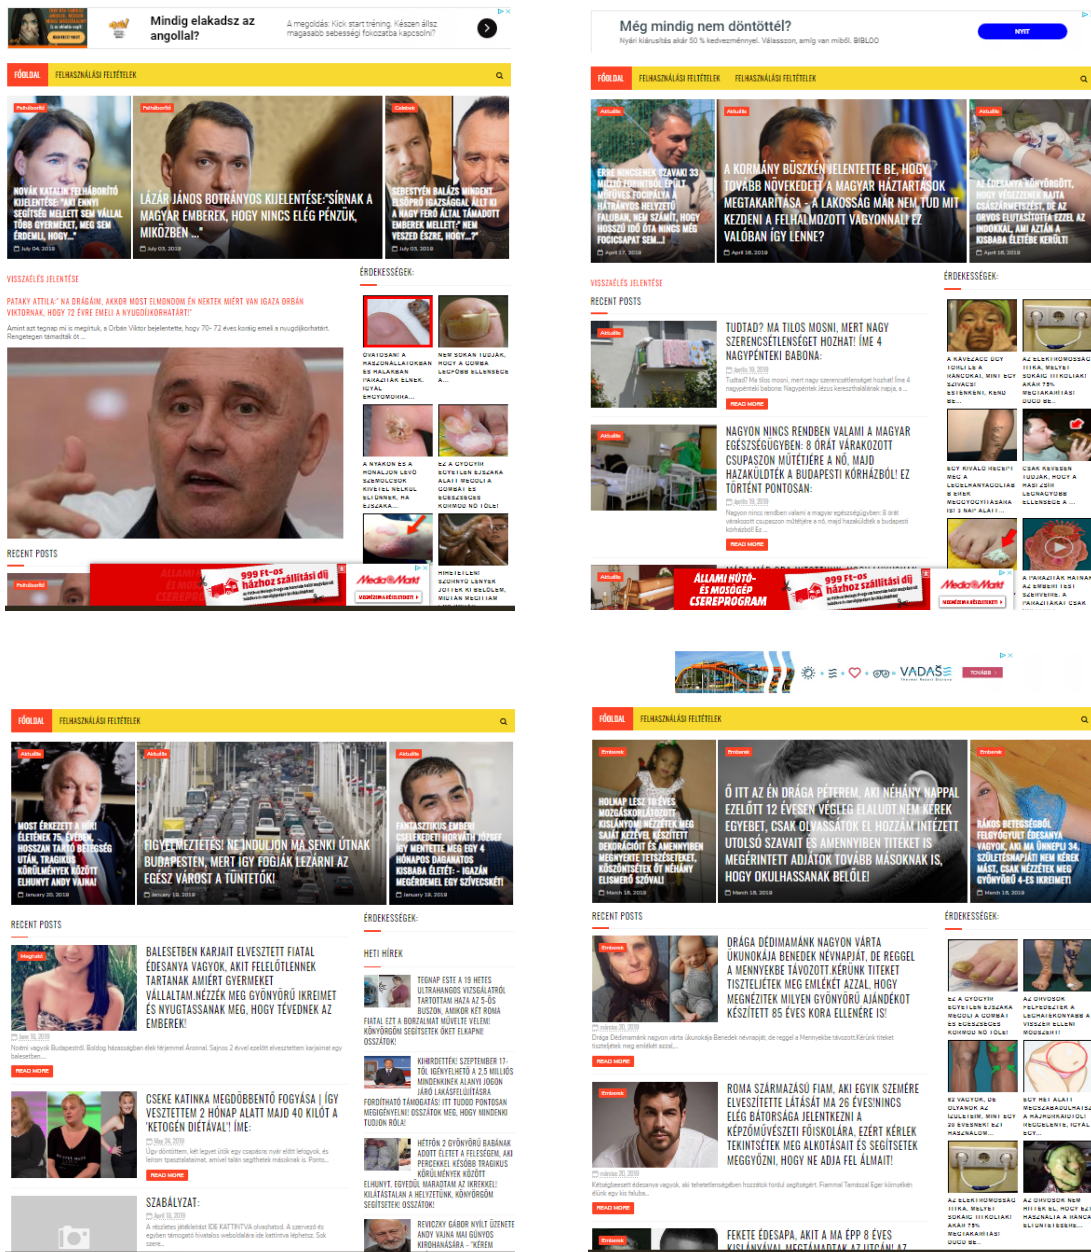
Mindig elakadsz az angollal?

A megoldás: Kick start tréning. Készen állsz magasabb sebességi fokozatba kapcsolni?

FŐOLDAL FELHASZNÁLÁSI FELTÉTELEK

Politikai
NOVÁK KATALIN FELHÁBORÍTÓ KIJELENTÉSE: "AKI ENNYI SEGÍTSÉG MELLETT SEM VÁLLAL TÖBB GYERMEKET, MEG SEM ÉRDEMLI, HOGY..."
July 04, 2018

Politikai
LÁZÁR JÁNOS BOTRÁNYOS KIJELENTÉSE: "SÍRNAK A MAGYAR EMBEREK, HOGY NINCS ELÉG PÉNZÜK, MIKÖZBEN..."
July 03, 2018

Celebek
SEBESTYÉN BALÁZS MINDENT ELSÖPRŐ IGAZSÁGGAL ÁLLT KI A NAGY FERÓ ÁLTAL TÁMADOTT EMBEREK MELLETT: "NEM VESZED ÉSZRE, HOGY...?"
July 05, 2018

VISSZAÉLÉS JELENTÉSE

PATAKY ATTILA: "NA DRÁGÁIM, AKKOR MOST ELMONDOM ÉN NEKTEK MIÉRT VAN IGAZA ORBÁN VIKTORNAK, HOGY 72 ÉVRE EMELI A NYUGDÍJKORHATÁRT!"

Amint azt tegnap mi is megírtuk, a Orbán Viktor bejelentette, hogy 70- 72 éves korig emeli a nyugdíjkorhatárt. Rengetegen támadták őt ...

ÉRDEKESSÉGEK:

RECENT POSTS

999 Ft-os házhoz szállítási díj
MediaMarkt

Még mindig nem döntöttél?
Nyári kiárusítás akár 50 % kedvezménnyel. Válasszon, amíg van miből. BIBLOO
NYIT

FŐOLDAL FELHASZNÁLÁSI FELTÉTELEK FELHASZNÁLÁSI FELTÉTELEK

Aktuális
ERRE NINCSENEK SZAVAK! 33 MILLIÓ FORINTBÓL ÉPÜLT MŰFÜVES FOCIPÁLYA A HÁTRÁNYOS HELYZETŰ FALUBAN, NEM SZÁMÍT, HOGY HOSSZÚ IDŐ ÓTA NINCS MÉG FOCICSAPAT SEM...!
April 17, 2018

Aktuális
A KORMÁNY BÜSZKÉN JELENTETTE BE, HOGY TOVÁBB NÖVEKEDETT A MAGYAR HÁZTARTÁSOK MEGTAKARÍTÁSA - A LAKOSSÁG MÁR NEM TUD MIT KEZDENI A FELHALMOZOTT VAGYONNAL! EZ VALÓBAN ÍGY LENNE?
April 18, 2018

Aktuális
AZ EDESANYA KÖNYÖRGÖTT, HOGY VÉGEZZENEK RAJTA CSÁSZÁRMETSZÉST, DE AZ ORVOS ELUTASÍTOTTA EZZEL AZ INDOKKAL, AMI AZTÁN A KISBABA ÉLETÉBE KERÜLT!
April 18, 2018

VISSZAÉLÉS JELENTÉSE

RECENT POSTS

Aktuális
TUDTAD? MA TILOS MOSNI, MERT NAGY SZERENCSÉTLENSÉGET HOZHAT! ÍME 4 NAGYPÉNTEKI BABONA:
READ MORE

Aktuális
NAGYON NINCS RENDBEN VALAMI A MAGYAR EGÉSZSÉGÜGYBEN: 8 ÓRÁT VÁRAKOZOTT CSUPASZON MŰTÉTJÉRE A NŐ, MAJD HAZAKÜLDTÉK A BUDAPESTI KÓRHÁZBÓL! EZ TÖRTÉNT PONTOSAN:
READ MORE

ÉRDEKESSÉGEK:

ÁLLAMI HŰTŐ- ÉS MOSÓGÉP CSEREPROGRAM
999 Ft-os házhoz szállítási díj
MediaMarkt

VADAŠ
TOVÁBB

FŐOLDAL FELHASZNÁLÁSI FELTÉTELEK

Aktuális
MOST ÉRKEZETT A HÍR! ÉLETÉNEK 75. ÉVÉBEN, HOSSZAN TARTÓ BETEGSÉG UTÁN, TRAGIKUS KÖRÜLMÉNYEK KÖZÖTT ELHUNYT ANDY VAJNA!
January 20, 2018

Aktuális
FIGYELMEZTETÉS! NE INDULJON MA SENKI ÚTNAK BUDAPESTEN, MERT ÍGY FOGJÁK LEZÁRNI AZ EGÉSZ VÁROST A TÜNTETŐK!
January 19, 2018

Aktuális
FANTASZTIKUS EMBER! ELSZEDETT HORVÁTH JÓZSEF, HOGY MENTETTE MEG EGY 4 HÓNAPOS DAGANATOS KISBABA ÉLETÉT - IGAZÁN MEGÉRDEMEL EGY SZÍVECSKÉT!
January 19, 2018

RECENT POSTS

BALESETBEN KARJAIT ELVESZTETT FIATAL ÉDESANYA VAGYOK, AKIT FELELŐTLENNEK TARTANAK AMIÉRT GYERMEKET VÁLLALTAM.NÉZZÉK MEG GYÖNYÖRŰ IKREIMET ÉS NYUGTASSANAK MEG, HOGY TÉVEDNEK AZ EMBEREK!
READ MORE

CSEKE KATINKA MEGDÖBBENTŐ FOGYÁSA | ÍGY VESZTETTEM 2 HÓNAP ALATT MAJD 40 KILÓT A 'KETOGÉN DIÉTÁVAL'! ÍME:
READ MORE

SZABÁLYZAT:

ÉRDEKESSÉGEK:

HETI HÍREK

FIATAL EZT A BORZALMAT MŰVELTE VELÉM! KÖNYÖRGÖM SEGÍTSETEK ÖKET ELKAPNI! OSSZÁTOK!

KIHIRDETTÉK! SZEPTEMBER 17-TŐL IGÉNYELHETŐ A 2,5 MILLIÓS MINDENKINEK ALANYI JOGON JÁRÓ LAKÁSFELÚJÍTÁSI TÁMOGATÁS! ITT TUDOD PONTOSAN MEGIGÉNYELNI! OSSZÁTOK MEG, HOGY MINDENKI TUDJON RÓLA!

HÉTFŐN 2 GYÖNYÖRŰ BABÁNAK ADOTT ÉLETET A FELESÉGEM, AKI PERCEKKEL KÉSŐBB TRAGIKUS KÖRÜLMÉNYEK KÖZÖTT ELHUNYT. EGYEDÜL MARADTAM AZ IKREKKEL! KILÁTÁSTALAN A HELYZETÜNK, KÖNYÖRGÖM SEGÍTSETEK! OSSZÁTOK!

REVICZKY GÁBOR NYÍLT ÜZENETE ANDY VAJNA MAI GÜNYOS

FŐOLDAL FELHASZNÁLÁSI FELTÉTELEK

Érdekes
HOLNAP LESZ 10 ÉVES MOZGÁSKORLÁTOZOTT KISLÁNYOM! NÉZZÉTEK MEG SAJÁT KEZÉVEL KÉSZÍTETT DEKORÁCIÓIT ÉS AMENNYIBEN MEGNYERTE TETSZÉSETEKET, KÖSZÖNTSÉTEK ŐT NÉHÁNY ELISMERŐ SZÓVAL!
March 18, 2018

Érdekes
Ő ITT AZ ÉN DRÁGA PÉTEREM, AKI NÉHÁNY NAPPAL EZELŐTT 12 ÉVESEN VÉGLEG ELALUDT NEM KÉREK EGYEBET, CSAK OLVASSÁTOK EL HOZZÁM ÍNTÉZETT UTOLSÓ SZAVAIT ÉS AMENNYIBEN TITEKET IS MEGÉRINTETT ADJÁTOK TOVÁBB MÁSOKNAK IS, HOGY OKULHASSANAK BELŐLE!
March 18, 2018

Érdekes
RÁKOS BETEGSÉGBŐL FELGYÓGYULT ÉDESANYA VAGYOK, AKI MA ÜNNEPLI 34. SZÜLETÉSNAPJÁT! NEM KÉREK MÁST, CSAK NÉZZÉTEK MEG GYÖNYÖRŰ 4-ES IKREIMET!
March 18, 2018

RECENT POSTS

DRÁGA DÉDIMAMÁNK NAGYON VÁRTA UKUNOKÁJA BENEDEK NÉVNAPJÁT, DE REGGEL A MENNYEKBE TÁVOZOTT.KÉRÜNK TITEKET TISZTELJÉTEK MEG EMLÉKÉT AZZAL, HOGY MEGNÉZITEK MILYEN GYÖNYÖRŰ AJÁNDÉKOT KÉSZÍTETT 85 ÉVES KORA ELLENÉRE IS!
READ MORE

ROMA SZÁRMAZÁSÚ FIAM, AKI EGYIK SZEMÉRE ELVESZÍTETTE LÁTÁSÁT MA 26 ÉVES!NINCS ELÉG BÁTORSÁGA JELENTKEZNI A KÉPZŐMŰVÉSZETI FŐISKOLÁRA, EZÉRT KÉRLEK TEKINTSÉTEK MEG ALKOTÁSAIT ÉS SEGÍTSETEK MEGGYŐZNI, HOGY NE ADJA FEL ÁLMAIT!
READ MORE

FEKETE ÉDESAPA, AKIT A MA ÉPP 8 ÉVES

ÉRDEKESSÉGEK: